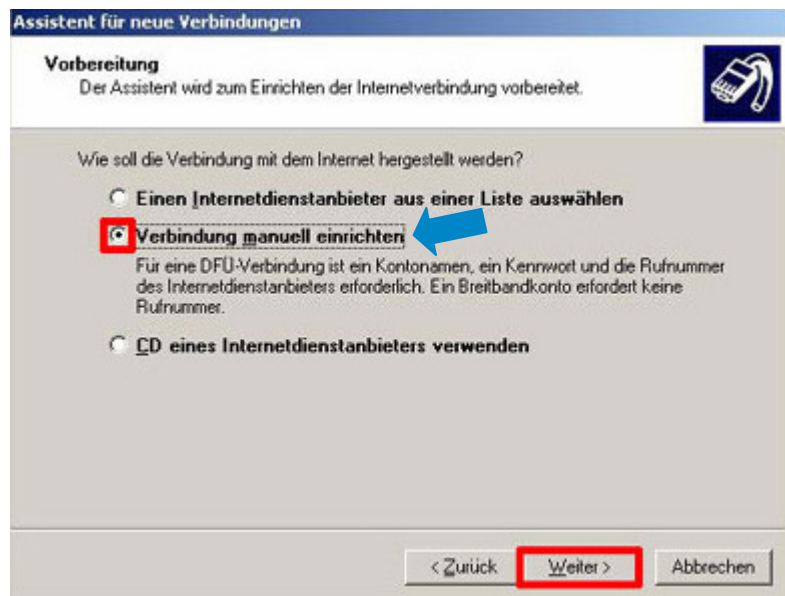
Assistent für neue Verbindungen

Vorbereitung
Der Assistent wird zum Einrichten der Internetverbindung vorbereitet.

Wie soll die Verbindung mit dem Internet hergestellt werden?

Einen Internetdienstanbieter aus einer Liste auswählen

Verbindung manuell einrichten
Für eine DFÜ-Verbindung ist ein Kontonamen, ein Kennwort und die Rufnummer des Internetdienstanbieters erforderlich. Ein Breitbandkonto erfordert keine Rufnummer.

CD eines Internetdienstanbieters verwenden

< Zurück
Weiter >
Abbrechen